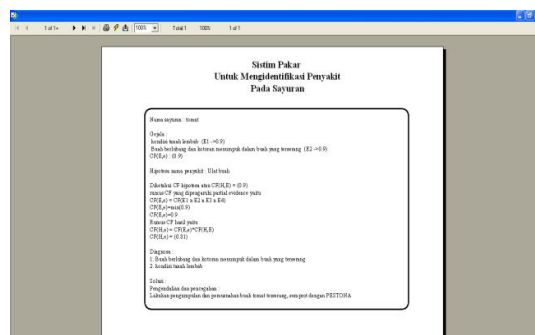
1 of 1+ 100% Total:1 100% 1 of 1

Sistim Pakar
Untuk Mengidentifikasi Penyakit
Pada Sayuran

Nama sayuran : tomat

Gejala :
kondisi tanah lembab (E1 ->0.9)
Buah berlubang dan kotoran menumpuk dalam buah yang terserang (E2 ->0.9)
CF(E,e) (0.9)

Hipotesa nama penyakit : Ulat buah

Diketahui CF hipotesa atau CF(H,E) = (0.9)
rumus CF yang dipengaruhi partial evidence yaitu
CF(E,e) = CF(E1 & E2 & E3 & E4)
CF(E,e)=min(0.9)
CF(E,e)=0.9
Rumus CF hasil yaitu
CF(H,e) = CF(E,e)*CF(H,E)
CF(H,e) = (0.81)

Diagnosa :
1. Buah berlubang dan kotoran menumpuk dalam buah yang terserang
2. kondisi tanah lembab

Solusi :
Pengendalian dan pencegahan :
Lakukan pengumpulan dan pemusnahan buah tomat terserang, semprot dengan PESTONA